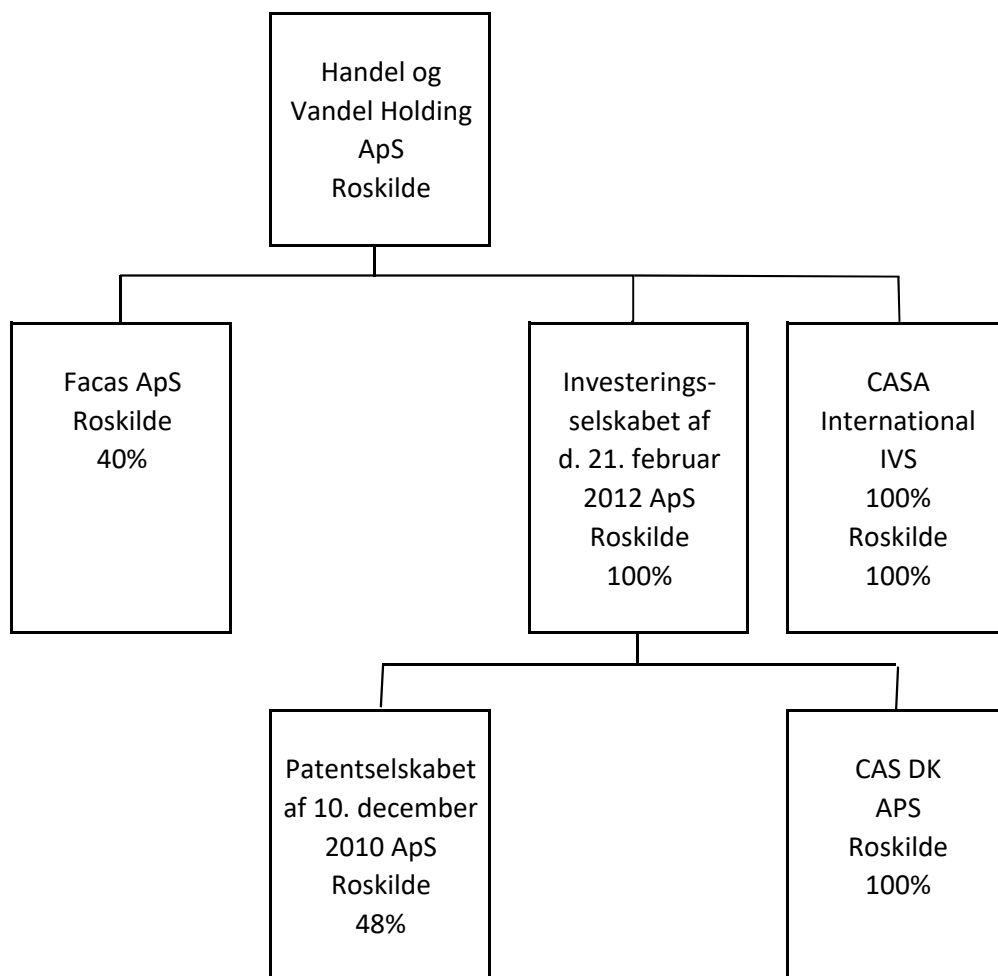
Handel og Vandel Holding ApS Roskilde

Facas ApS Roskilde 40%

Investeringsselskabet af d. 21. februar 2012 ApS Roskilde 100%

CASA International IVS 100% Roskilde 100%

Patentselskabet af 10. december 2010 ApS Roskilde 48%

CAS DK APS Roskilde 100%